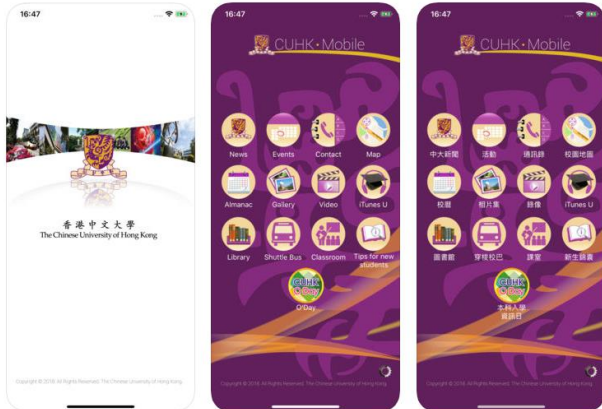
16:47

香港中文大學
The Chinese University of Hong Kong

Copyright © 2018. All Rights Reserved. The Chinese University of Hong Kong

16:47

CUHK • Mobile

News
Events
Contact
Map
Almanac
Gallery
Video
iTunes U
Library
Shuttle Bus
Classroom
Tips for new students
CUHK O'Day
O'Day

Copyright © 2018. All Rights Reserved. The Chinese University of Hong Kong

16:47

CUHK • Mobile

中大新聞
活動
通訊錄
校園地圖
校曆
相片集
錄像
iTunes U
圖書館
穿梭校巴
課室
新生錦囊
CUHK O'Day
本科入學資訊日

Copyright © 2018. All Rights Reserved. The Chinese University of Hong Kong